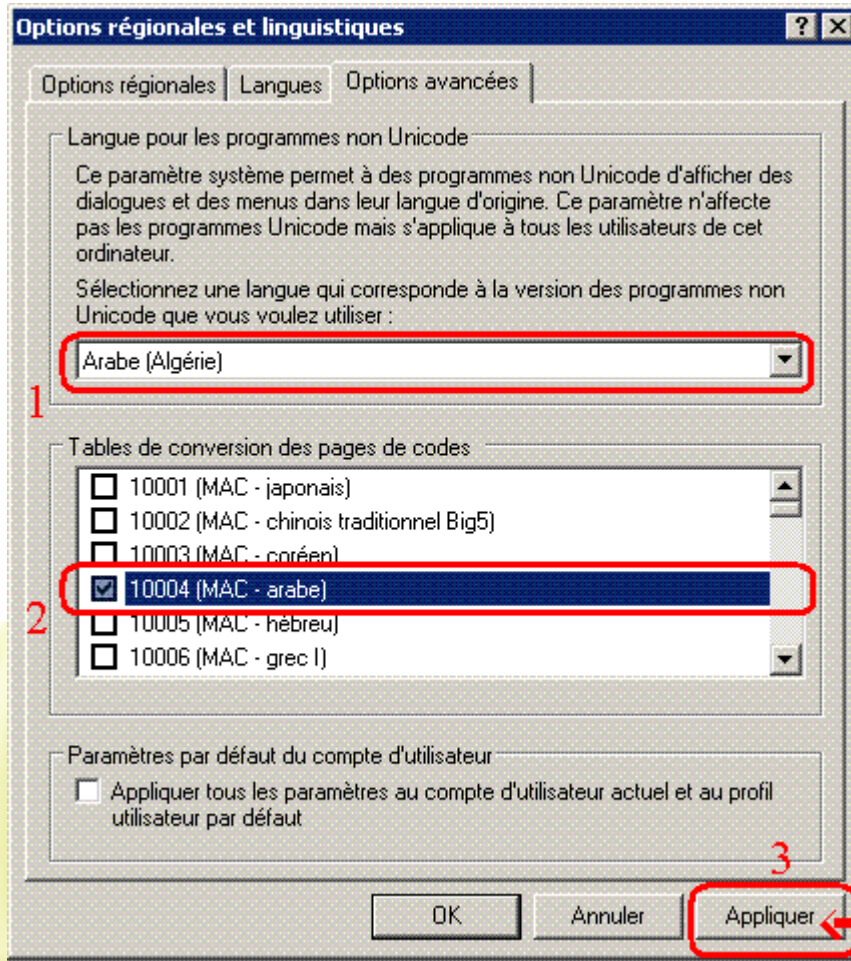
Options régionales et linguistiques

?

Options régionales | Langues | Options avancées

Langue pour les programmes non Unicode

Ce paramètre système permet à des programmes non Unicode d'afficher des dialogues et des menus dans leur langue d'origine. Ce paramètre n'affecte pas les programmes Unicode mais s'applique à tous les utilisateurs de cet ordinateur.

Sélectionnez une langue qui correspond à la version des programmes non Unicode que vous voulez utiliser :

Arabe (Algérie)

1

Tables de conversion des pages de codes

10001 (MAC - japonais)
10002 (MAC - chinois traditionnel Big5)
10003 (MAC - coréen)
10004 (MAC - arabe)
10005 (MAC - hébreu)
10006 (MAC - grec I)

2

Paramètres par défaut du compte d'utilisateur

Appliquer tous les paramètres au compte d'utilisateur actuel et au profil utilisateur par défaut

3

OK

Annuler

Appliquer